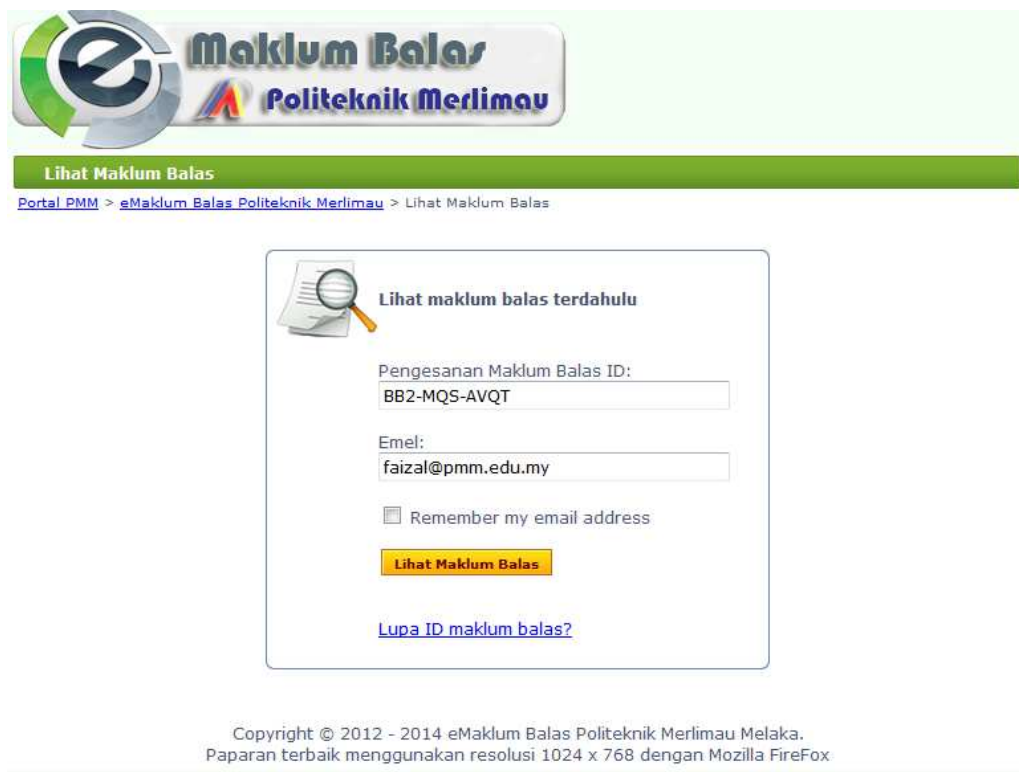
Maklum Balas
Politeknik Merlimau

Lihat Maklum Balas

Portal PMM > eMaklum Balas Politeknik Merlimau > Lihat Maklum Balas

Lihat maklum balas terdahulu

Pengesanan Maklum Balas ID:
BB2-MQS-AVQT

Emel:
faizal@pmm.edu.my

Remember my email address

Lihat Maklum Balas

Lupa ID maklum balas?

Copyright © 2012 - 2014 eMaklum Balas Politeknik Merlimau Melaka.
Paparan terbaik menggunakan resolusi 1024 x 768 dengan Mozilla FireFox